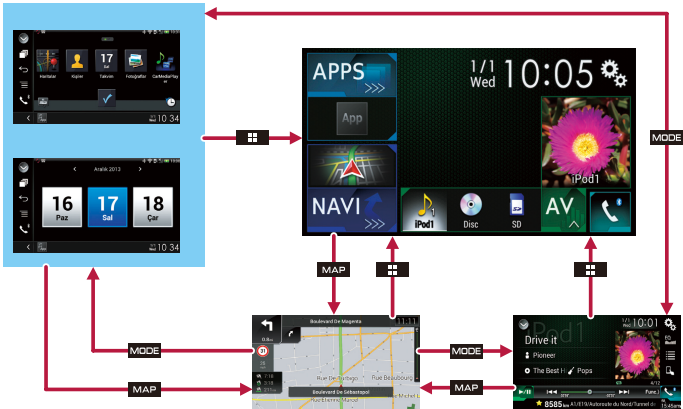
Haritalar
Kişiler
17
Takvim
Fotoğraflar
CarMediaPlayer
10:34

Aralık 2013
16
Paz
17
Sal
18
Çar
10:34

APPS
App
NAVI
1/1
Wed
10:05
iPod1
iPod1
Disc
SD
AV

MODE

MAP

MODE

MAP

Boulevard De Magenta
11:11
0.8 km
30
Rue Beaubourg
Rue de Turbigo
Boulevard De Sébastopol

MODE

MAP

iPod1
1/1
10:01
Drive it
Pioneer
The Best H
Pops
Func
8585
A1/E19/Autoroute du Nord/Tunnel d
15:45